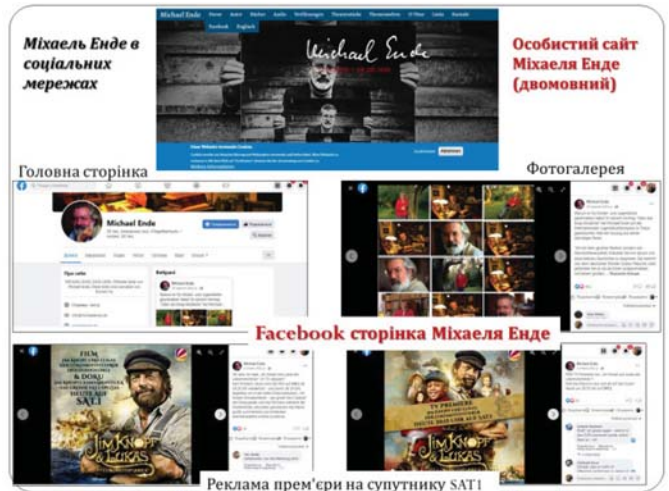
Міхаель Енде в соціальних мережах

Michael Ende

Michael Ende

Особистий сайт Міхаеля Енде (двомовний)

Головна сторінка

Фотогалерея

Michael Ende

Facebook сторінка Міхаеля Енде

FILM & DOKU SAT.1

JIM KNOPF & LUKAS

SAT.1

Реклама прем'єри на супутнику SAT1